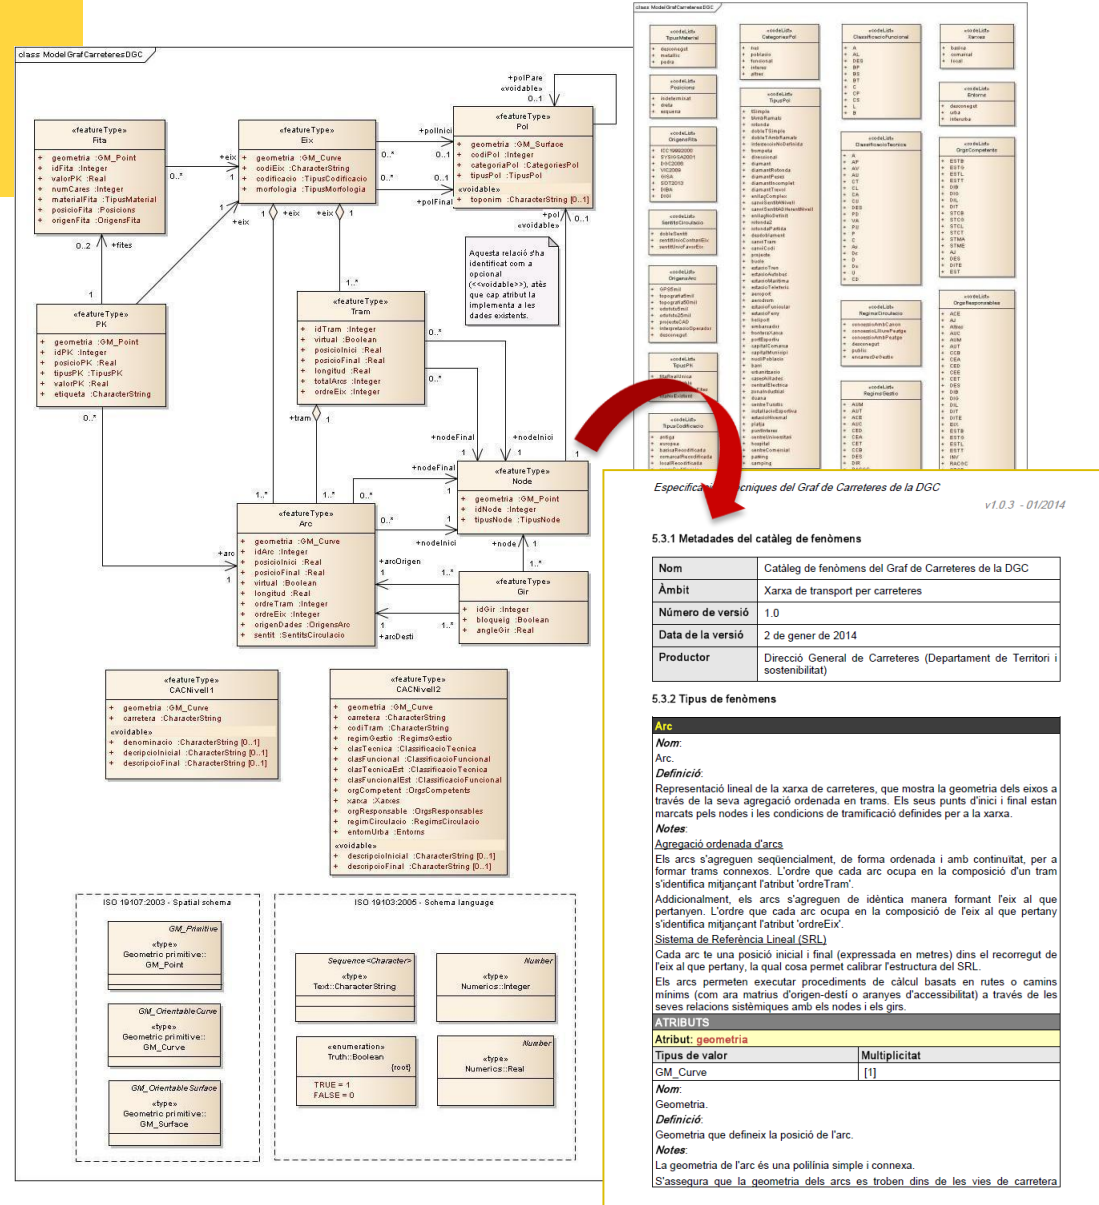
class Model GrafCarreteresDGC

«featureType»
Fita
+ geometria :GM_Point
+ idFita :Integer
+ valorPK :Real
+ numCares :Integer
+ materialFita :TipusMaterial
+ posicioFita :Posicions
+ origenFita :OrigensFita

«featureType»
Eix
+ geometria :GM_Curve
+ codiEix :CharacterString
+ codificacio :TipusCodificacio
+ morfologia :TipusMorfologia

«featureType»
Pol
+ geometria :GM_Surface
+ codiPol :Integer
+ categoriaPol :CategoriesPol
+ tipusPol :TipusPol
«voidable»
+ toponim :CharacterString [0..1]

+polPare
«voidable»
0..1

«featureType»
PK
+ geometria :GM_Point
+ idPK :Integer
+ posicioPK :Real
+ tipusPK :TipusPK
+ valorPK :Real
+ etiqueta :CharacterString

«featureType»
Tram
+ idTram :Integer
+ virtual :Boolean
+ posicioInici :Real
+ posicioFinal :Real
+ longitud :Real
+ totalArcs :Integer
+ ordreEix :Integer

Aquesta relació s'ha identificat com a opcional (<<voidable>>), atès que cap atribut la implementa a les dades existents.

«featureType»
Node
+ geometria :GM_Point
+ idNode :Integer
+ tipusNode :TipusNode

«featureType»
Arc
+ geometria :GM_Curve
+ idArc :Integer
+ posicioInici :Real
+ posicioFinal :Real
+ virtual :Boolean
+ longitud :Real
+ ordreTram :Integer
+ ordreEix :Integer
+ origenDades :OrigensArc
+ sentit :SentitsCirculacio

«featureType»
Gir
+ idGir :Integer
+ bloqueig :Boolean
+ angleGir :Real

+eix +polInici +polFinal +pol «voidable» +fites +tram +nodeFinal +nodeInici +node +arc +arcOrigen +arcDesti 0..* 0..1 1 1..* 0..2

«featureType»
CACNivell1
+ geometria :GM_Curve
+ carretera :CharacterString
«voidable»
+ denominacio :CharacterString [0..1]
+ decripcioInicial :CharacterString [0..1]
+ descripcioFinal :CharacterString [0..1]

«featureType»
CACNivell2
+ geometria :GM_Curve
+ carretera :CharacterString
+ codiTram :CharacterString
+ regimGestio :RegimsGestio
+ clasTecnica :ClassificacioTecnica
+ clasFuncional :ClassificacioFuncional
+ clasTecnicaEst :ClassificacioTecnica
+ clasFuncionalEst :ClassificacioFuncional
+ orgCompetent :OrgsCompetents
+ xarxa :Xarxes
+ orgResponsable :OrgsResponsables
+ regimCirculacio :RegimsCirculacio
+ entornUrba :Entorns
«voidable»
+ descripcioInicial :CharacterString [0..1]
+ descripcioFinal :CharacterString [0..1]

ISO 19107:2003 - Spatial schema
GM_Primitive
«type»
Geometric primitive::GM_Point
GM_OrientableCurve
«type»
Geometric primitive::GM_Curve
GM_OrientableSurface
«type»
Geometric primitive::GM_Surface

ISO 19103:2005 - Schema language
Sequence<Character>
«type»
Text::CharacterString
Number
«type»
Numerics::Integer
«enumeration»
Truth::Boolean
{root}
TRUE = 1
FALSE = 0
Number
«type»
Numerics::Real

class Model GrafCarreteresDGC
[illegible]

Especifica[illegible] tècniques del Graf de Carreteres de la DGC
v1.0.3 - 01/2014

5.3.1 Metadades del catàleg de fenòmens

| Nom | Catàleg de fenòmens del Graf de Carreteres de la DGC |
|---|---|
| Àmbit | Xarxa de transport per carreteres |
| Número de versió | 1.0 |
| Data de la versió | 2 de gener de 2014 |
| Productor | Direcció General de Carreteres (Departament de Territori i sostenibilitat) |

5.3.2 Tipus de fenòmens

Arc
Nom:
Arc.
Definició:
Representació lineal de la xarxa de carreteres, que mostra la geometria dels eixos a través de la seva agregació ordenada en trams. Els seus punts d'inici i final estan marcats pels nodes i les condicions de tramificació definides per a la xarxa.
Notes:
Agregació ordenada d'arcs
Els arcs s'agreguen seqüencialment, de forma ordenada i amb continuïtat, per a formar trams connexos. L'ordre que cada arc ocupa en la composició d'un tram s'identifica mitjançant l'atribut 'ordreTram'.
Addicionalment, els arcs s'agreguen de idèntica manera formant l'eix al que pertanyen. L'ordre que cada arc ocupa en la composició de l'eix al que pertany s'identifica mitjançant l'atribut 'ordreEix'.
Sistema de Referència Lineal (SRL)
Cada arc te una posició inicial i final (expressada en metres) dins el recorregut de l'eix al que pertany, la qual cosa permet calibrar l'estructura del SRL.
Els arcs permeten executar procediments de càlcul basats en rutes o camins mínims (com ara matrius d'origen-destí o aranyes d'accessibilitat) a través de les seves relacions sistèmiques amb els nodes i els girs.
ATRIBUTS
Atribut: geometria
| Tipus de valor | Multiplicitat |
|---|---|
| GM_Curve | [1] |
Nom:
Geometria.
Definició:
Geometria que defineix la posició de l'arc.
Notes:
La geometria de l'arc és una polilínia simple i connexa.
S'assegura que la geometria dels arcs es troben dins de les vies de carretera